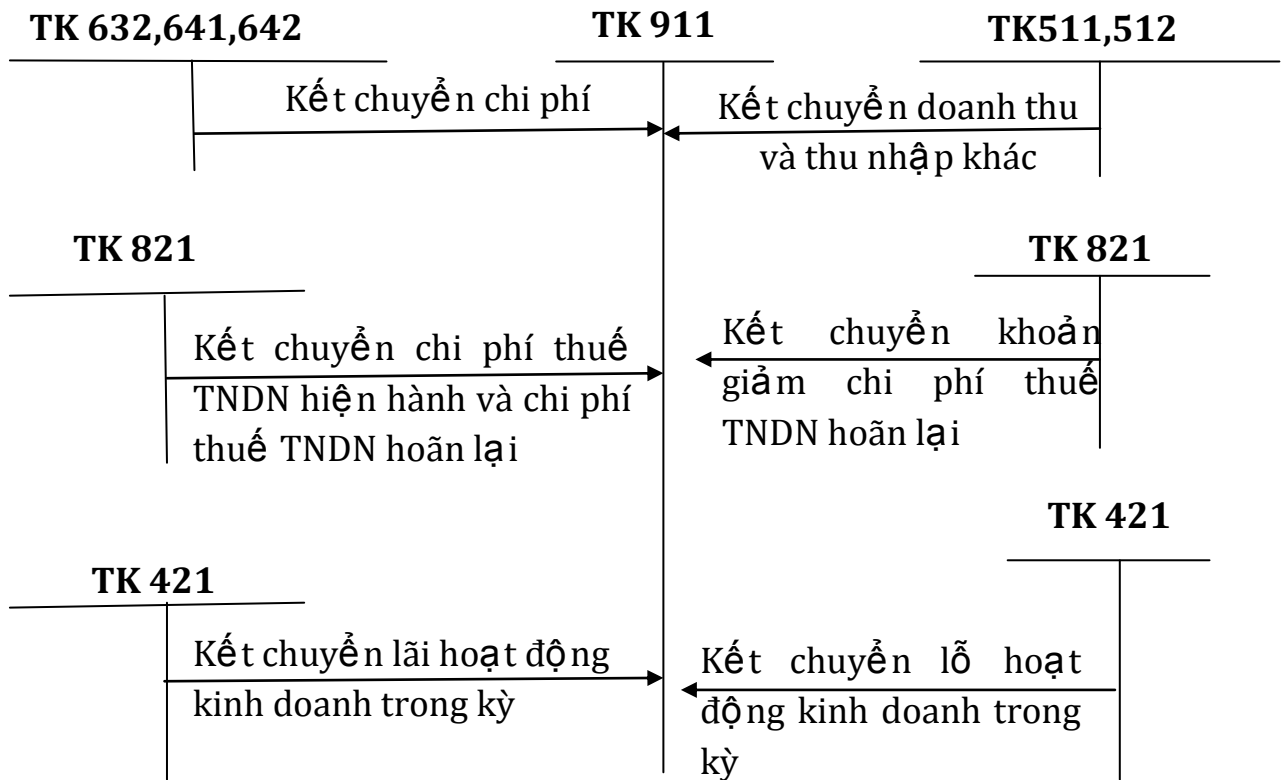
TK 632,641,642

TK 911

TK511,512

Kết chuyển chi phí

Kết chuyển doanh thu và thu nhập khác

TK 821

TK 821

Kết chuyển chi phí thuế TNDN hiện hành và chi phí thuế TNDN hoãn lại

Kết chuyển khoản giảm chi phí thuế TNDN hoãn lại

TK 421

TK 421

Kết chuyển lãi hoạt động kinh doanh trong kỳ

Kết chuyển lỗ hoạt động kinh doanh trong kỳ